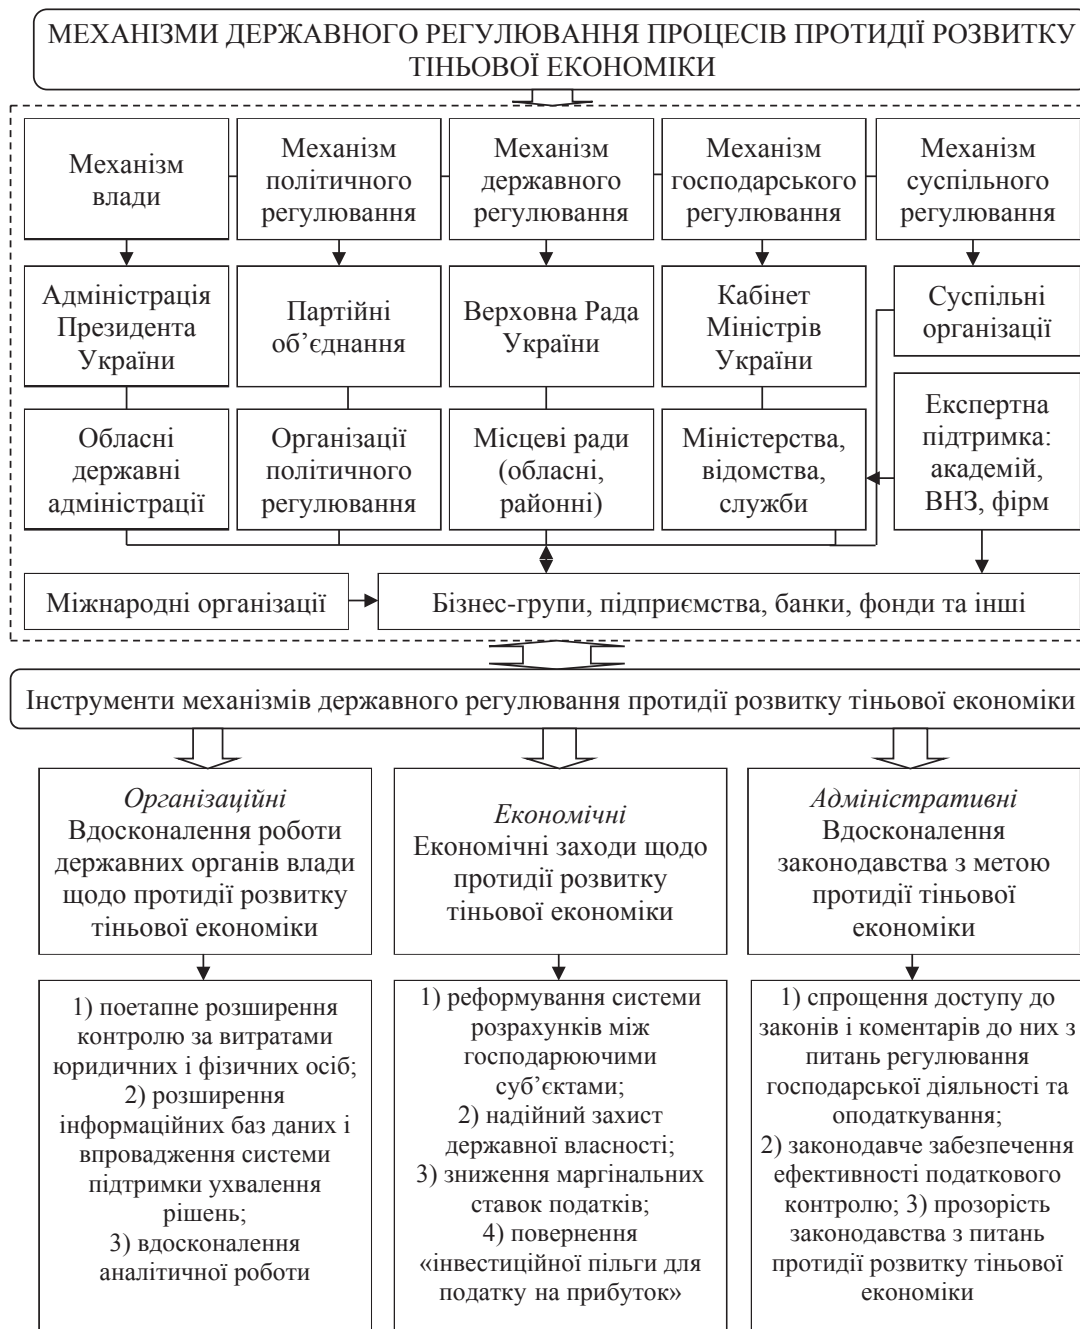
МЕХАНІЗМИ ДЕРЖАВНОГО РЕГУЛЮВАННЯ ПРОЦЕСІВ ПРОТИДІЇ РОЗВИТКУ ТІНЬОВОЇ ЕКОНОМІКИ

Механізм влади

Механізм політичного регулювання

Механізм державного регулювання

Механізм господарського регулювання

Механізм суспільного регулювання

Адміністрація Президента України

Партійні об’єднання

Верховна Рада України

Кабінет Міністрів України

Суспільні організації

Експертна підтримка: академій, ВНЗ, фірм

Обласні державні адміністрації

Організації політичного регулювання

Місцеві ради (обласні, районні)

Міністерства, відомства, служби

Міжнародні організації

Бізнес-групи, підприємства, банки, фонди та інші

Інструменти механізмів державного регулювання протидії розвитку тіньової економіки

Організаційні
Вдосконалення роботи державних органів влади щодо протидії розвитку тіньової економіки

Економічні
Економічні заходи щодо протидії розвитку тіньової економіки

Адміністративні
Вдосконалення законодавства з метою протидії тіньової економіки

1) поетапне розширення контролю за витратами юридичних і фізичних осіб;
2) розширення інформаційних баз даних і впровадження системи підтримки ухвалення рішень;
3) вдосконалення аналітичної роботи

1) реформування системи розрахунків між господарюючими суб’єктами;
2) надійний захист державної власності;
3) зниження маргінальних ставок податків;
4) повернення «інвестиційної пільги для податку на прибуток»

1) спрощення доступу до законів і коментарів до них з питань регулювання господарської діяльності та оподаткування;
2) законодавче забезпечення ефективності податкового контролю; 3) прозорість законодавства з питань протидії розвитку тіньової економіки